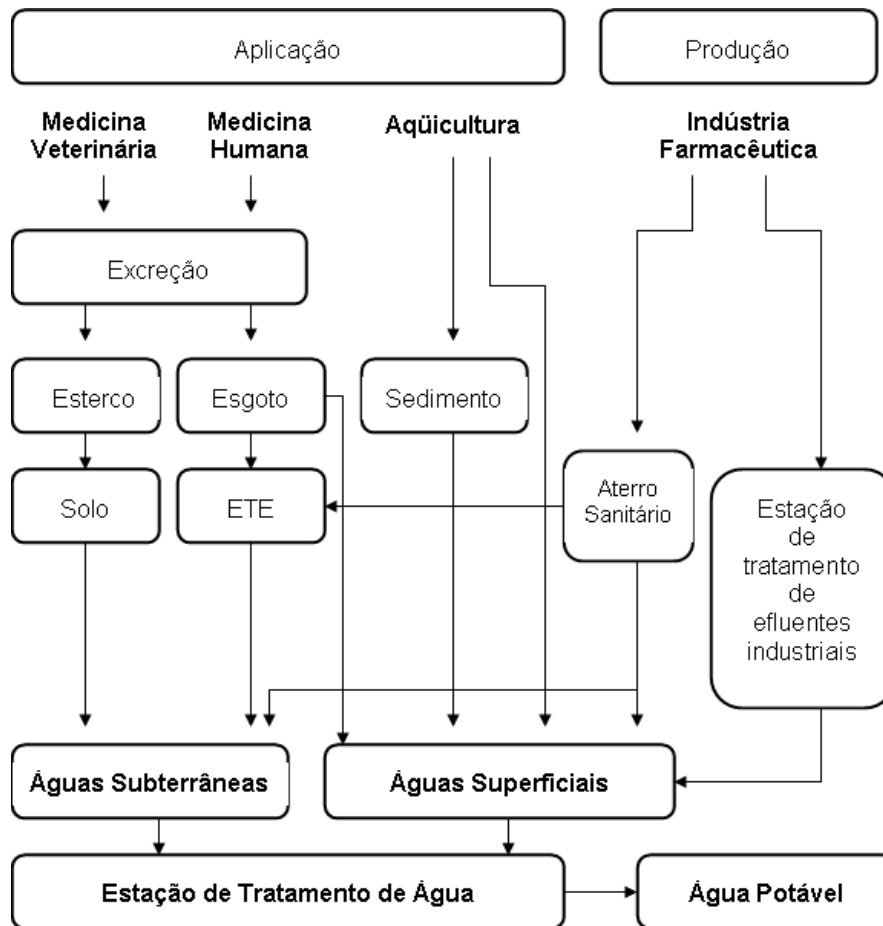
Aplicação

Produção

Medicina Veterinária

Medicina Humana

Aqüicultura

Indústria Farmacêutica

Excreção

Esterco

Esgoto

Sedimento

Solo

ETE

Aterro Sanitário

Estação de tratamento de efluentes industriais

Águas Subterrâneas

Águas Superficiais

Estação de Tratamento de Água

Água Potável